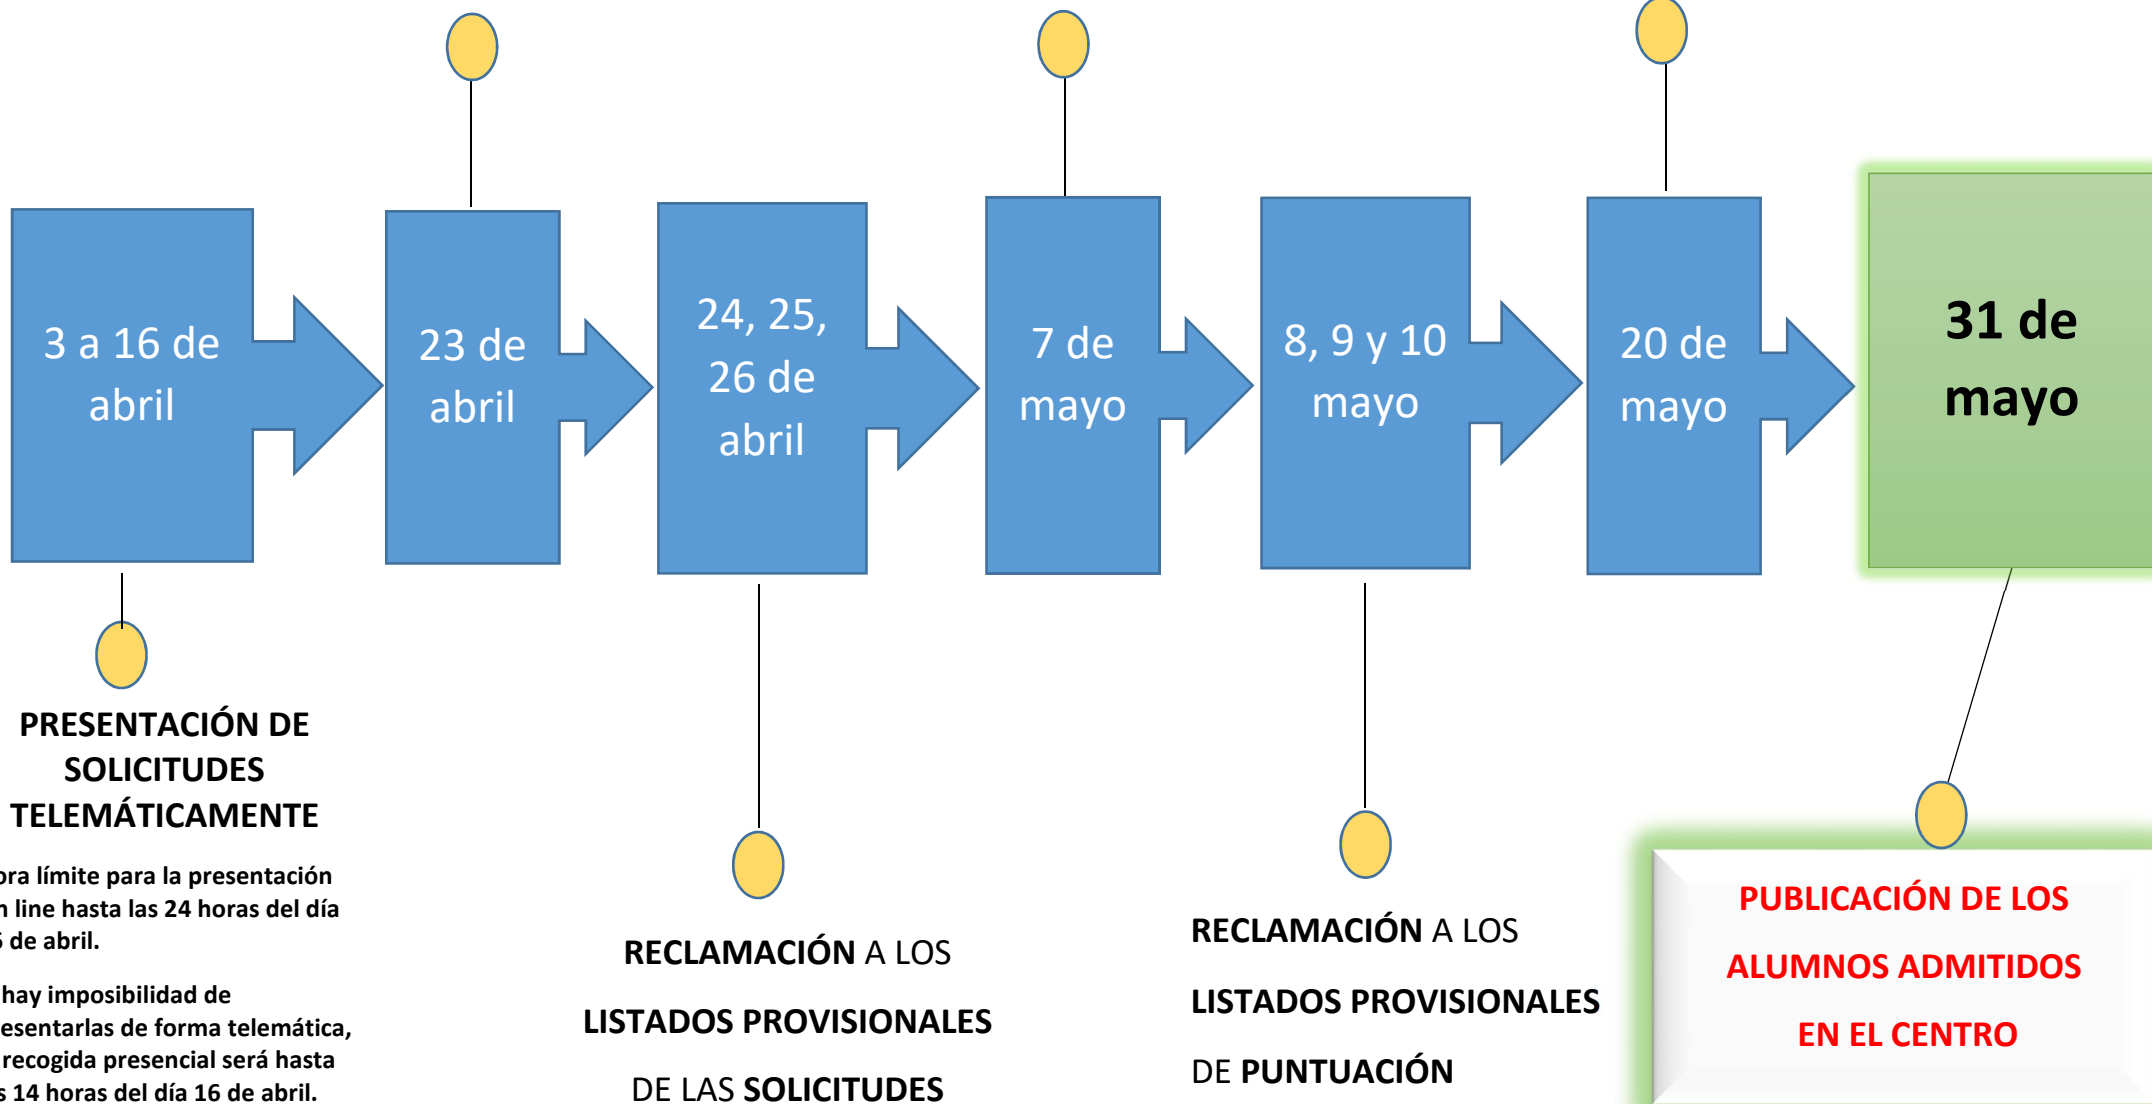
3 a 16 de abril

23 de abril

24, 25, 26 de abril

7 de mayo

8, 9 y 10 mayo

20 de mayo

31 de mayo

PRESENTACIÓN DE SOLICITUDES TELEMÁTICAMENTE

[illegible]ra límite para la presentación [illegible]n line hasta las 24 horas del día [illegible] de abril.

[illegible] hay imposibilidad de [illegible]esentarlas de forma telemática, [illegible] recogida presencial será hasta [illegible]s 14 horas del día 16 de abril.

RECLAMACIÓN A LOS LISTADOS PROVISIONALES DE LAS SOLICITUDES

RECLAMACIÓN A LOS LISTADOS PROVISIONALES DE PUNTUACIÓN

PUBLICACIÓN DE LOS ALUMNOS ADMITIDOS EN EL CENTRO